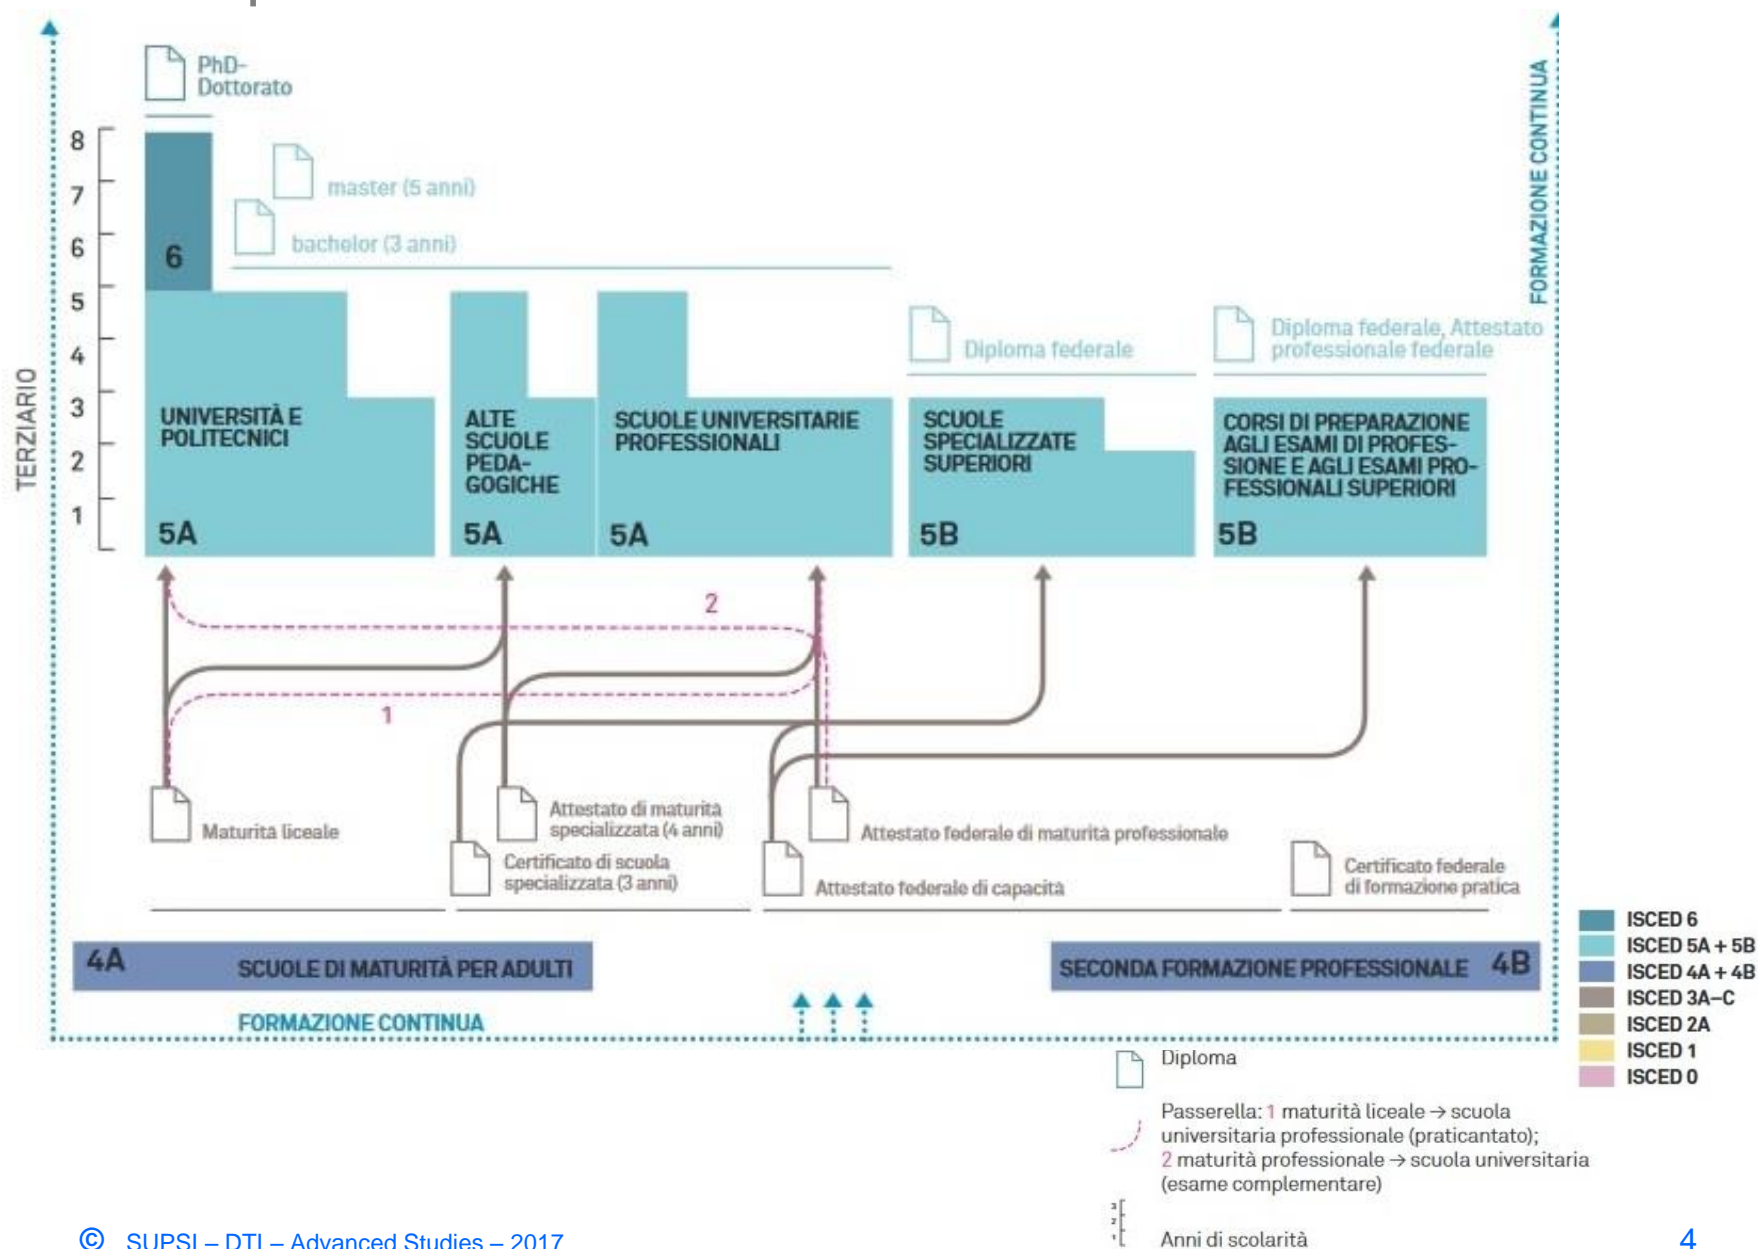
PhD-
Dottorato

master (5 anni)

bachelor (3 anni)

TERZIARIO

8
7
6
5
4
3
2
1

6

UNIVERSITÀ E POLITECNICI
5A

ALTE SCUOLE PEDAGOGICHE
5A

SCUOLE UNIVERSITARIE PROFESSIONALI
5A

Diploma federale

SCUOLE SPECIALIZZATE SUPERIORI
5B

Diploma federale, Attestato professionale federale

CORSI DI PREPARAZIONE AGLI ESAMI DI PROFESSIONE E AGLI ESAMI PROFESSIONALI SUPERIORI
5B

FORMAZIONE CONTINUA

2

1

Maturità liceale

Attestato di maturità specializzata (4 anni)

Certificato di scuola specializzata (3 anni)

Attestato federale di maturità professionale

Attestato federale di capacità

Certificato federale di formazione pratica

4A SCUOLE DI MATURITÀ PER ADULTI

SECONDA FORMAZIONE PROFESSIONALE 4B

FORMAZIONE CONTINUA

ISCED 6
ISCED 5A + 5B
ISCED 4A + 4B
ISCED 3A–C
ISCED 2A
ISCED 1
ISCED 0

Diploma

Passerella: 1 maturità liceale → scuola universitaria professionale (praticantato); 2 maturità professionale → scuola universitaria (esame complementare)

Anni di scolarità

© SUPSI – DTI – Advanced Studies – 2017

4